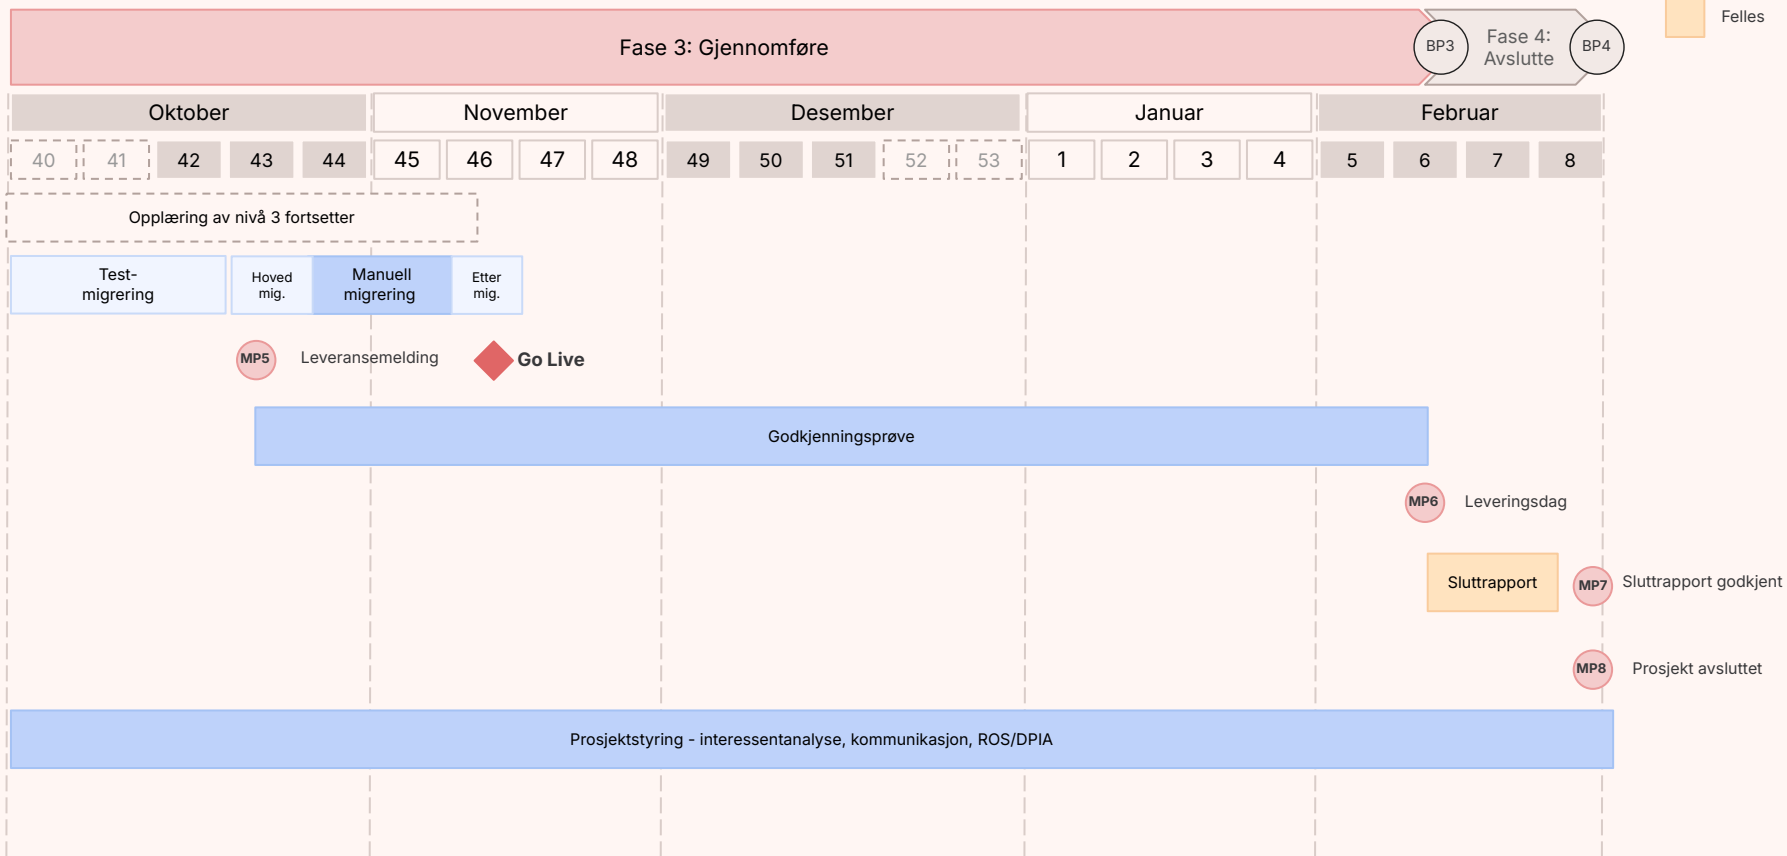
Fase 3: Gjennomføre

BP3

Fase 4: Avslutte

BP4

Felles

Oktober

November

Desember

Januar

Februar

| 40 | 41 | 42 | 43 | 44 | 45 | 46 | 47 | 48 | 49 | 50 | 51 | 52 | 53 | 1 | 2 | 3 | 4 | 5 | 6 | 7 | 8 |
|---|---|---|---|---|---|---|---|---|---|---|---|---|---|---|---|---|---|---|---|---|---|

Opplæring av nivå 3 fortsetter

Test-migrering

Hoved mig.

Manuell migrering

Etter mig.

MP5 Leveransemelding

Go Live

Godkjenningsprøve

MP6 Leveringsdag

Sluttrapport

MP7 Sluttrapport godkjent

MP8 Prosjekt avsluttet

Prosjektstyring - interessentanalyse, kommunikasjon, ROS/DPIA